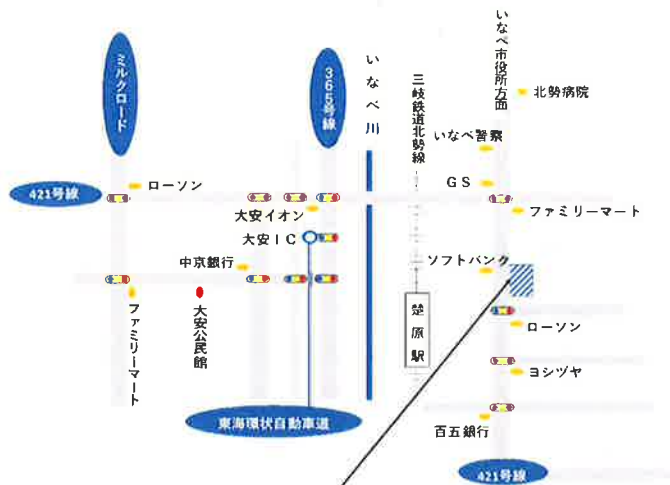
ミルクロード

365号線

いなべ川

三岐鉄道北勢線

いなべ市役所方面

北勢病院

いなべ警察

421号線

ローソン

GS

大安イオン

ファミリーマート

大安IC

中京銀行

ソフトバンク

ファミリーマート

大安公民館

楚原駅

ローソン

ヨシヅヤ

東海環状自動車道

百五銀行

421号線